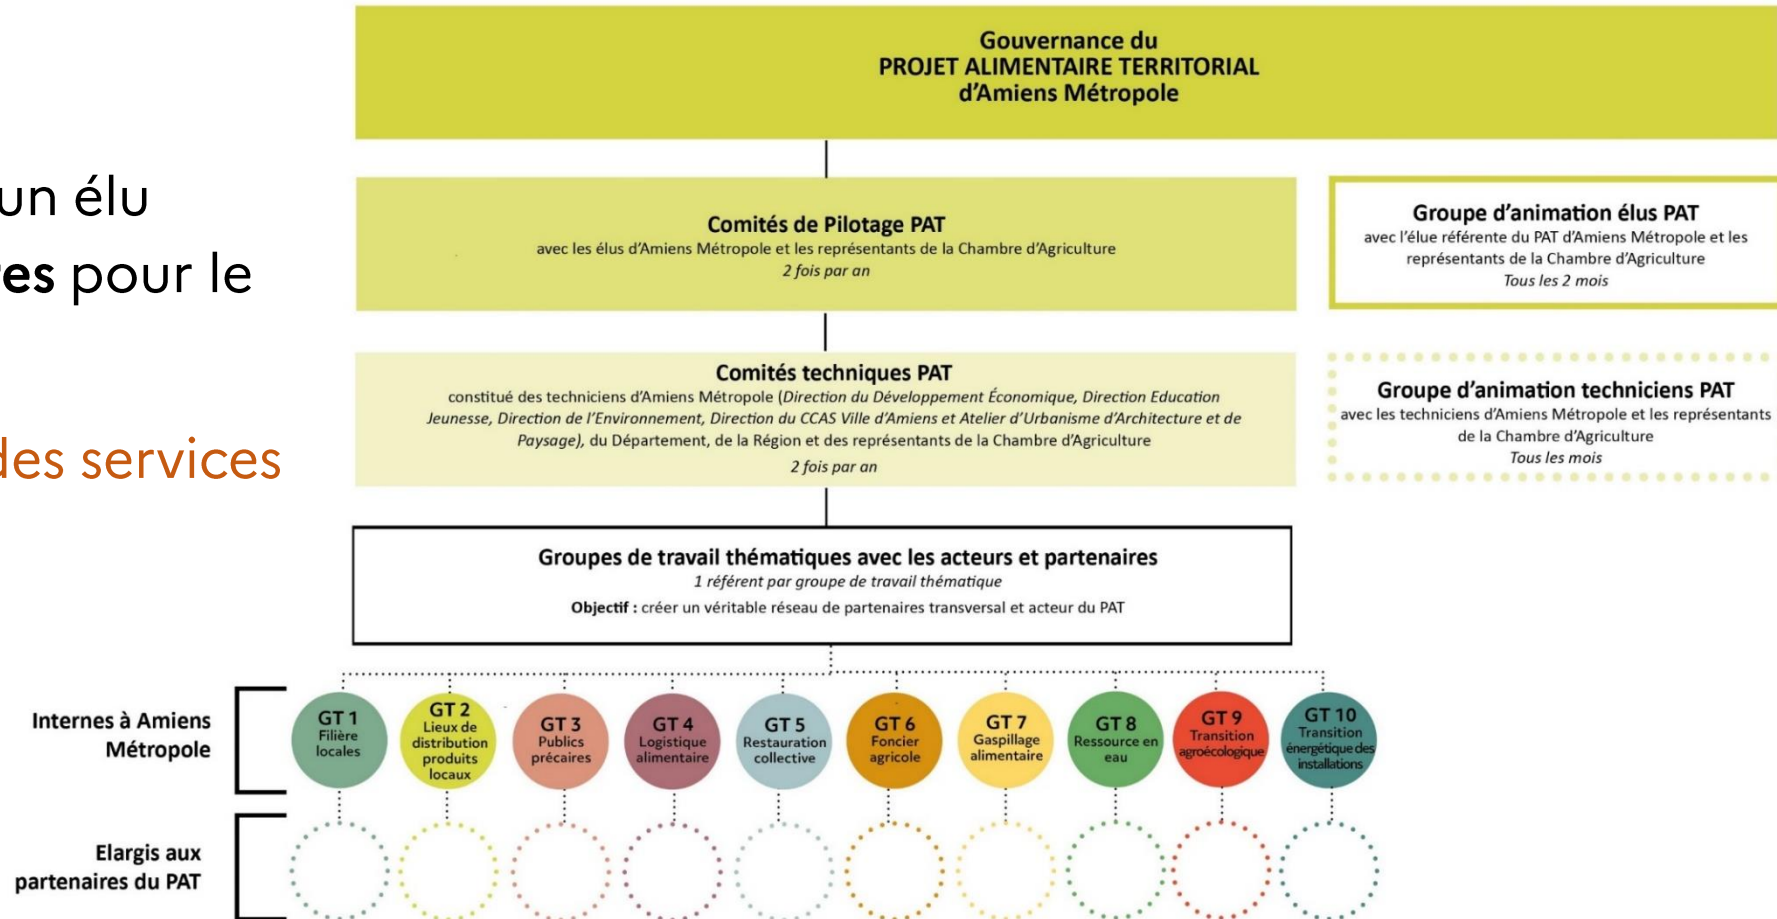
un élu
es pour le

des services

Gouvernance du
PROJET ALIMENTAIRE TERRITORIAL
d'Amiens Métropole

Comités de Pilotage PAT
avec les élus d'Amiens Métropole et les représentants de la Chambre d'Agriculture
2 fois par an

Groupe d'animation élus PAT
avec l'élue référente du PAT d'Amiens Métropole et les représentants de la Chambre d'Agriculture
Tous les 2 mois

Comités techniques PAT
constitué des techniciens d'Amiens Métropole (Direction du Développement Économique, Direction Education Jeunesse, Direction de l'Environnement, Direction du CCAS Ville d'Amiens et Atelier d'Urbanisme d'Architecture et de Paysage), du Département, de la Région et des représentants de la Chambre d'Agriculture
2 fois par an

Groupe d'animation techniciens PAT
avec les techniciens d'Amiens Métropole et les représentants de la Chambre d'Agriculture
Tous les mois

Groupes de travail thématiques avec les acteurs et partenaires
1 référent par groupe de travail thématique
Objectif : créer un véritable réseau de partenaires transversal et acteur du PAT

Internes à Amiens Métropole

GT 1 Filière locales
GT 2 Lieux de distribution produits locaux
GT 3 Publics précaires
GT 4 Logistique alimentaire
GT 5 Restauration collective
GT 6 Foncier agricole
GT 7 Gaspillage alimentaire
GT 8 Ressource en eau
GT 9 Transition agroécologique
GT 10 Transition énergétique des installations

Elargis aux partenaires du PAT